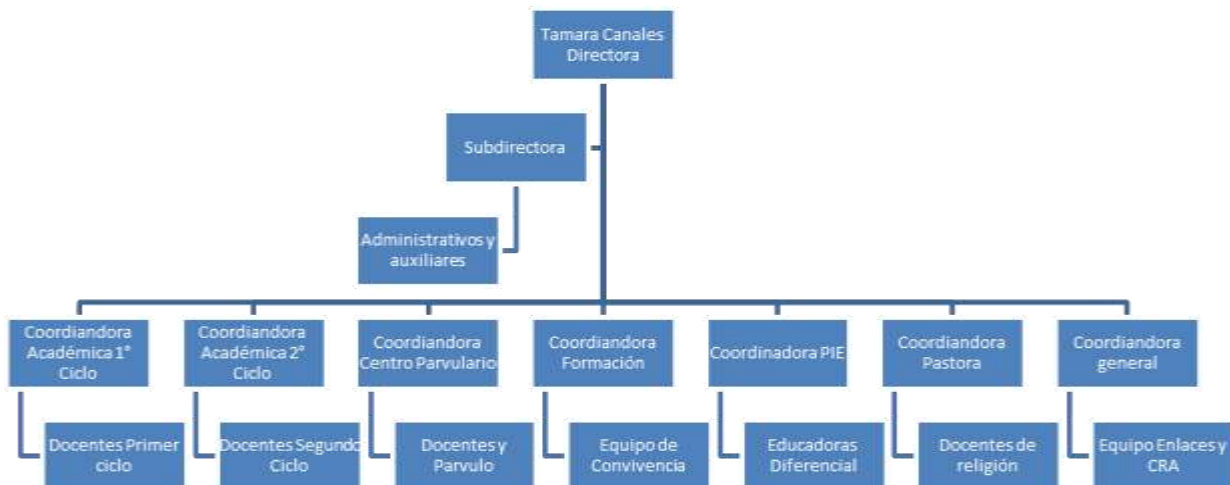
Tamara Canales Directora

Subdirectora

Administrativos y auxiliares

Coordiandora Académica 1° Ciclo

Docentes Primer ciclo

Coordiandora Académica 2° Ciclo

Docentes Segundo Ciclo

Coordiandora Centro Parvulario

Docentes y Parvulo

Coordiandora Formación

Equipo de Convivencia

Coordinadora PIE

Educadoras Diferencial

Coordiandora Pastora

Docentes de religión

Coordiandora general

Equipo Enlaces y CRA